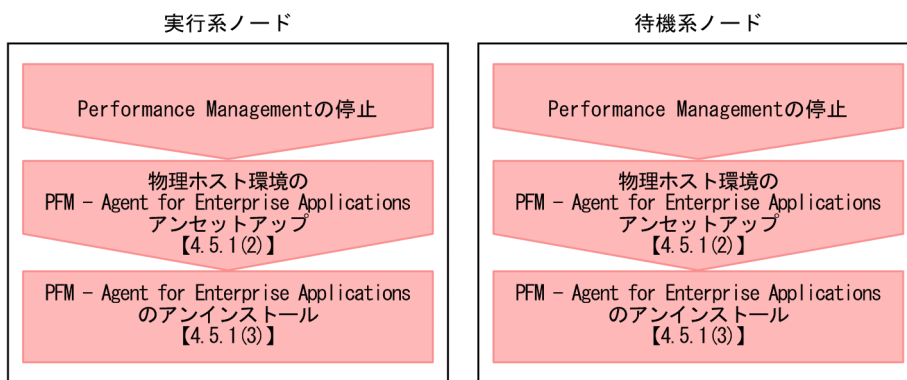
実行系ノード

Performance Managementの停止

物理ホスト環境の
PFM - Agent for Enterprise Applications
アンセットアップ
【4.5.1(2)】

PFM - Agent for Enterprise Applications
のアンインストール
【4.5.1(3)】

待機系ノード

Performance Managementの停止

物理ホスト環境の
PFM - Agent for Enterprise Applications
アンセットアップ
【4.5.1(2)】

PFM - Agent for Enterprise Applications
のアンインストール
【4.5.1(3)】